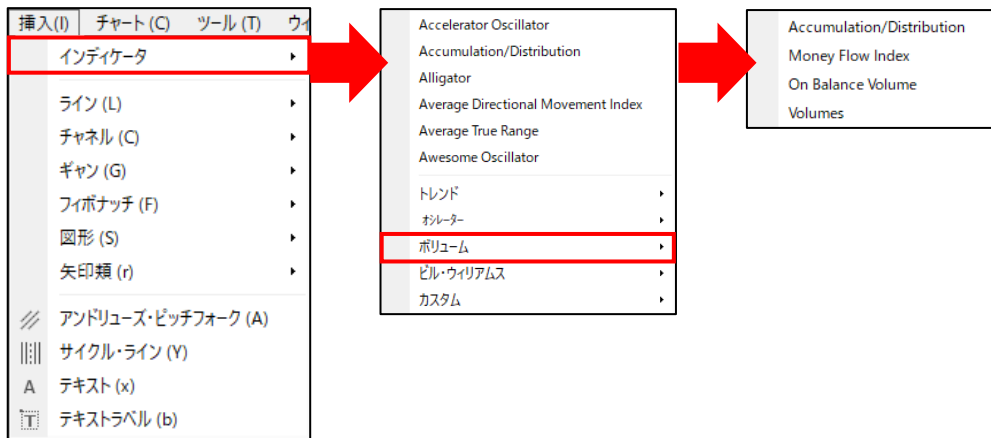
挿入(I)　チャート(C)　ツール(T)　ウィ

インディケータ

ライン (L)
チャネル (C)
ギャン (G)
フィボナッチ (F)
図形 (S)
矢印類 (r)

アンドリューズ・ピッチフォーク (A)
サイクル・ライン (Y)
A テキスト (x)
T テキストラベル (b)

Accelerator Oscillator
Accumulation/Distribution
Alligator
Average Directional Movement Index
Average True Range
Awesome Oscillator

トレンド
オシレーター
ボリューム
ビル・ウィリアムス
カスタム

Accumulation/Distribution
Money Flow Index
On Balance Volume
Volumes